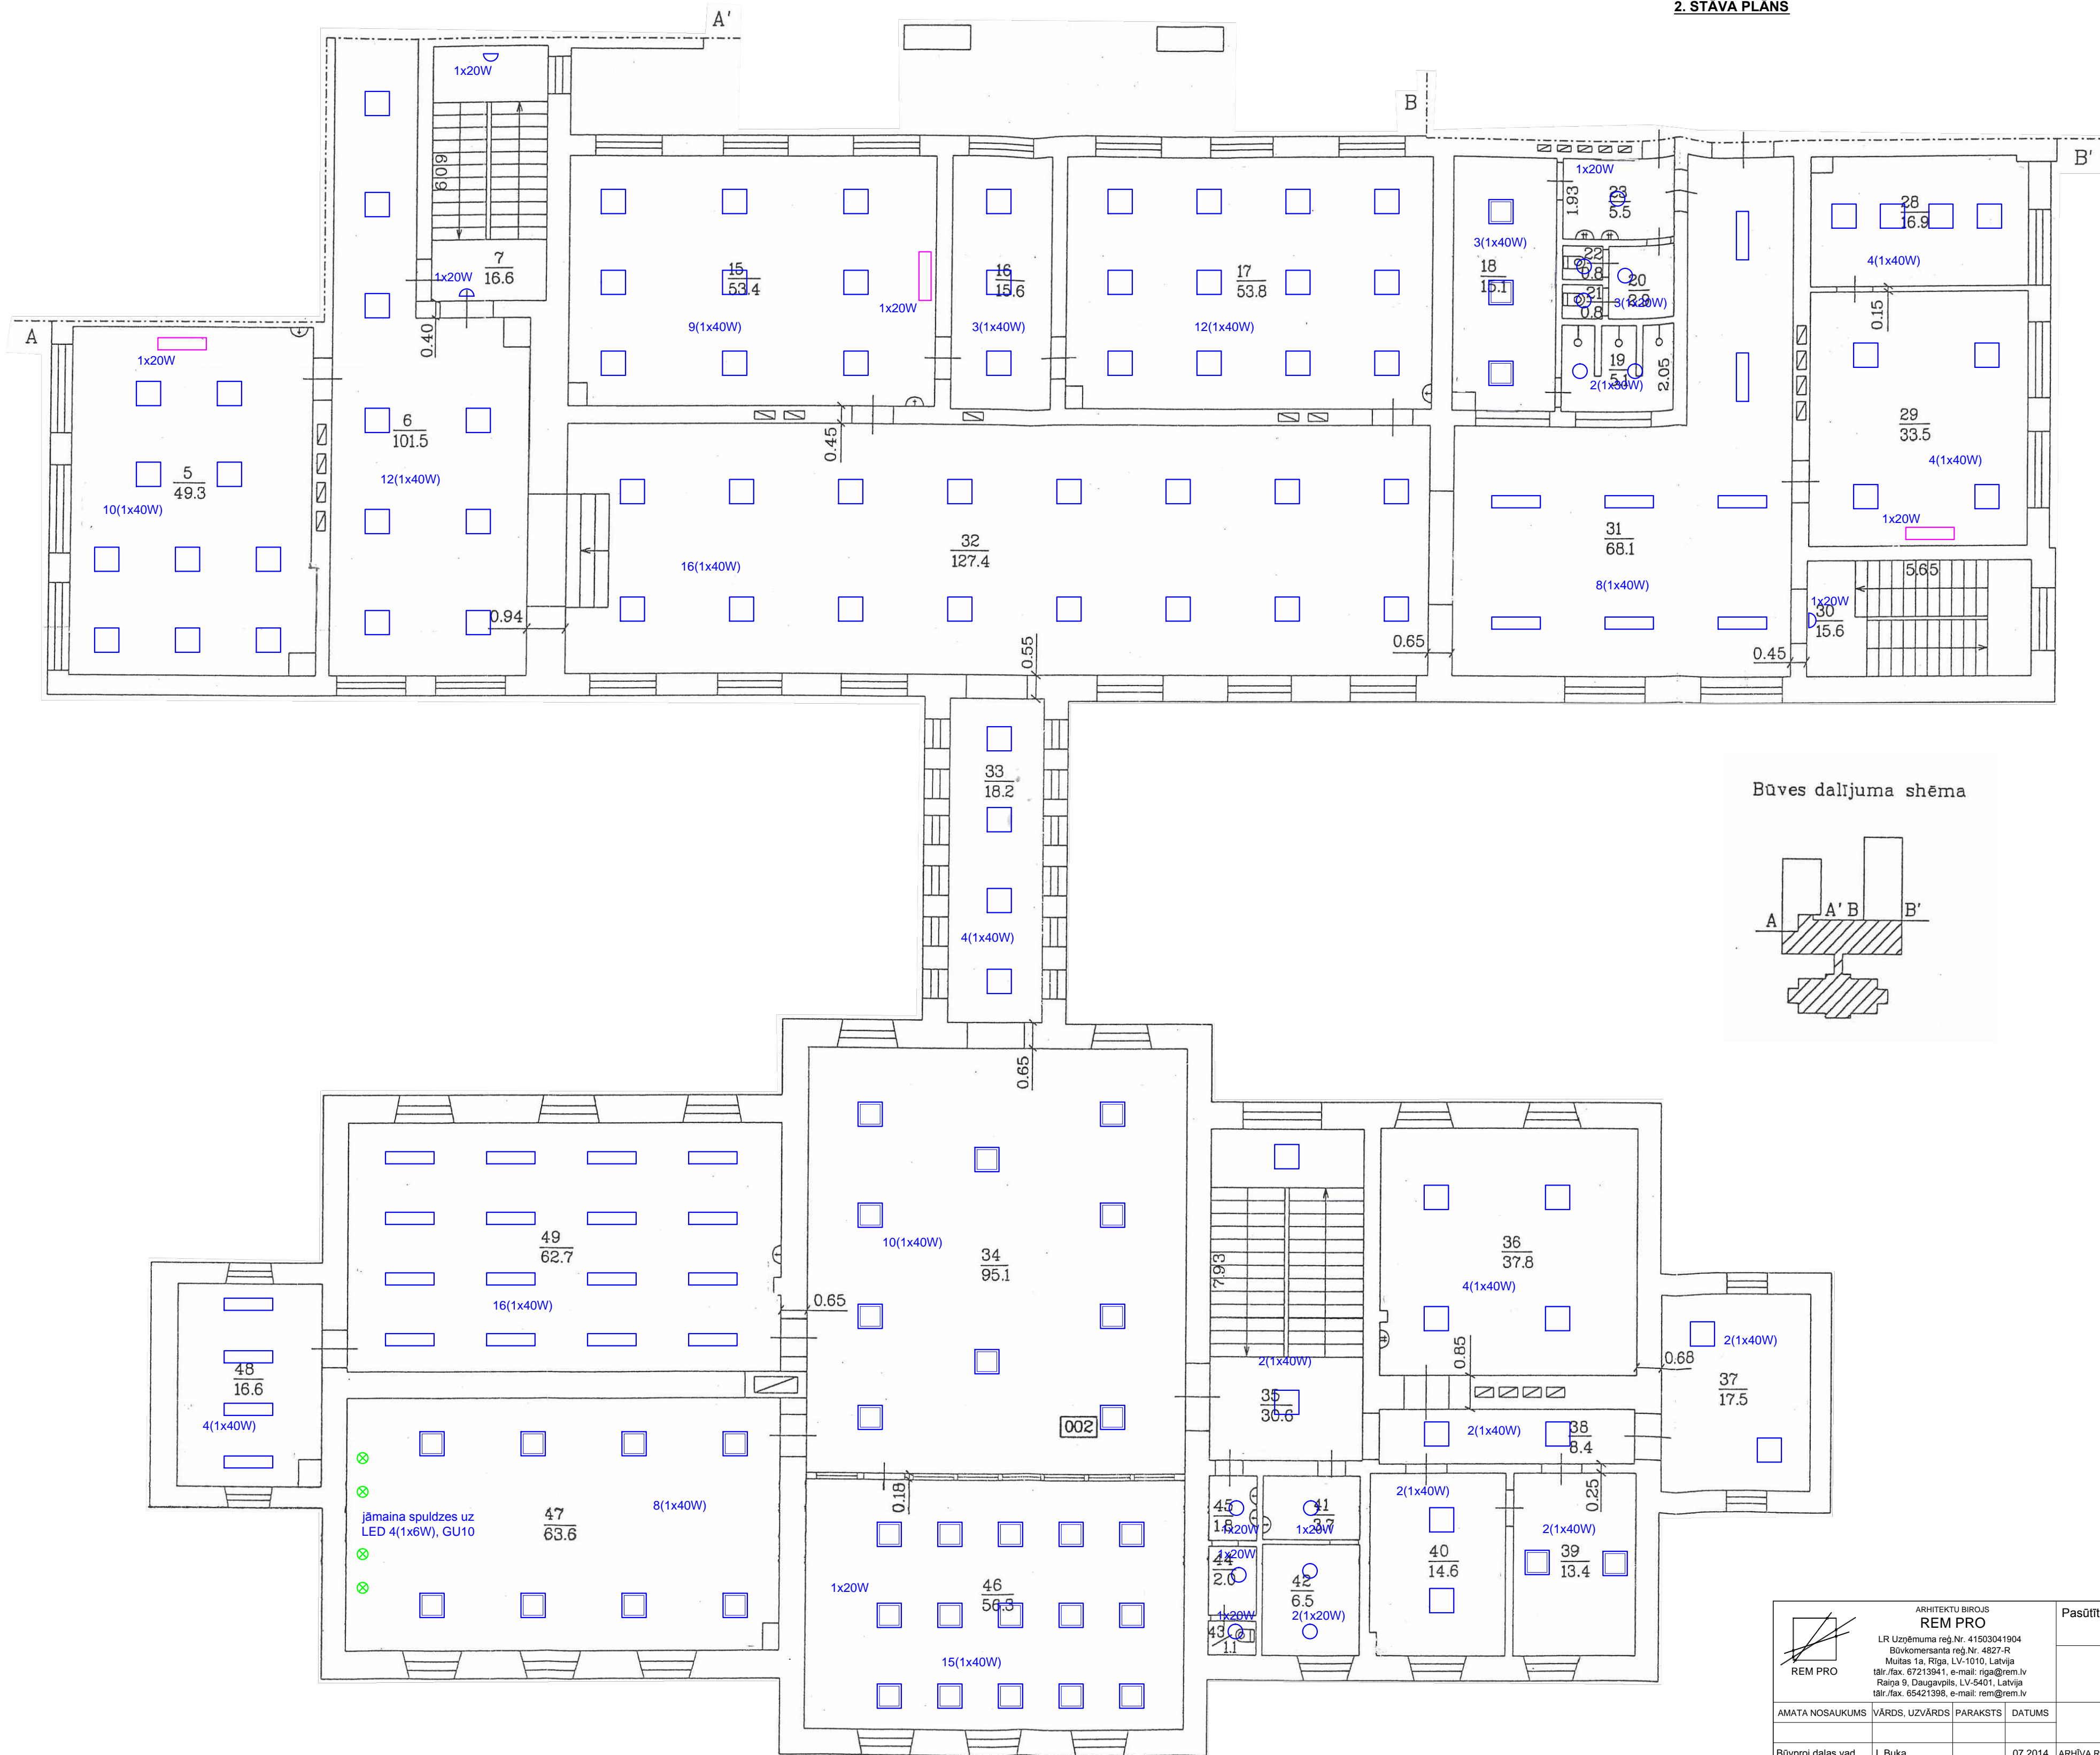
2. STĀVA PLANS

A'
B
B'
A

1x20W
6.09
7
16.6
1x20W
0.40
1x20W
5
49.3
10(1x40W)
6
101.5
12(1x40W)
0.94
15
53.4
9(1x40W)
1x20W
16
15.6
3(1x40W)
17
53.8
12(1x40W)
0.45
32
127.4
16(1x40W)
0.65
0.55
1x20W
1.93
23
5.5
3(1x40W)
18
15.1
22
0.8
21
0.8
20
2.9
3(1x20W)
19
5.1
2(1x30W)
2.05
31
68.1
8(1x40W)
0.45
28
16.9
4(1x40W)
0.15
29
33.5
4(1x40W)
1x20W
5.65
1x20W
30
15.6

33
18.2
4(1x40W)

Būves daļījuma shēma
A
A' B
B'

0.65
10(1x40W)
34
95.1
002
49
62.7
16(1x40W)
0.65
48
16.6
4(1x40W)
jāmaina spuldzes uz LED 4(1x6W), GU10
47
63.6
8(1x40W)
0.18
1x20W
46
56.5
15(1x40W)
7.93
2(1x40W)
35
30.6
36
37.8
4(1x40W)
0.85
2(1x40W)
38
8.4
0.68
37
17.5
2(1x40W)
45
1.8
1x20W
41
3.7
1x20W
44
2.0
1x20W
42
6.5
2(1x20W)
1x20W
43
1.1
2(1x40W)
40
14.6
0.25
2(1x40W)
39
13.4

ARHITEKTU BIROJS
REM PRO
LR Uzņēmuma reģ.Nr. 41503041904
Būvkomersanta reģ.Nr. 4827-R
Muitas 1a, Rīga, LV-1010, Latvija
tālr./fax. 67213941, e-mail: riga@rem.lv
Raiņa 9, Daugavpils, LV-5401, Latvija
tālr./fax. 65421398, e-mail: rem@rem.lv
REM PRO
Pasūtīt
AMATA NOSAUKUMS | VĀRDS, UZVĀRDS | PARAKSTS | DATUMS
Būvproj.daļas vad. | I. Buka | | 07.2014 | ARHĪVA R